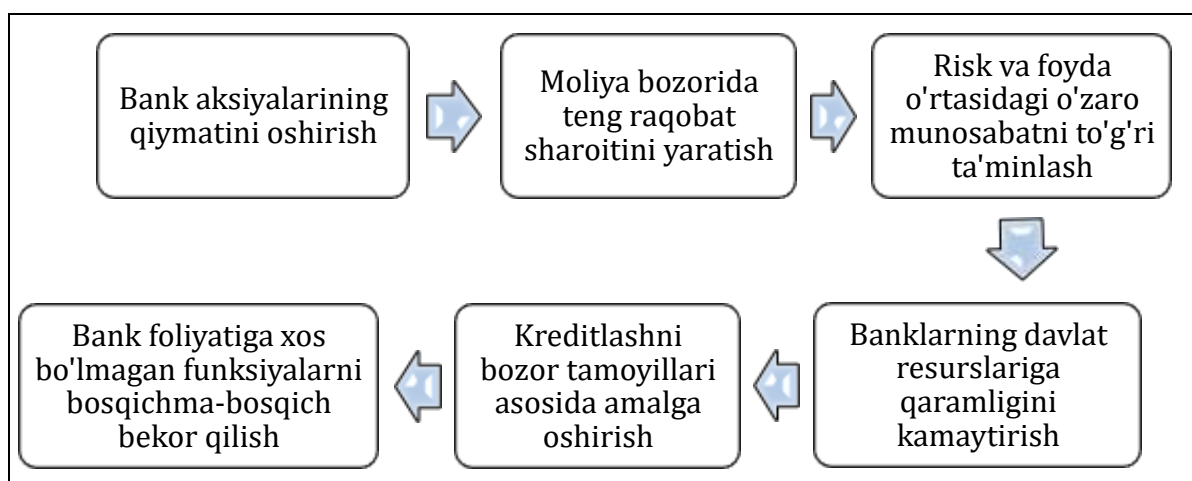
Bank aksiyalarining qiymatini oshirish

Moliya bozorida teng raqobat sharoitini yaratish

Risk va foyda o'rtasidagi o'zaro munosabatni to'g'ri ta'minlash

Banklarning davlat resurslariga qaramligini kamaytirish

Kreditlashni bozor tamoyillari asosida amalga oshirish

Bank foliyatiga xos bo'lmagan funksiyalarni bosqichma-bosqich bekor qilish